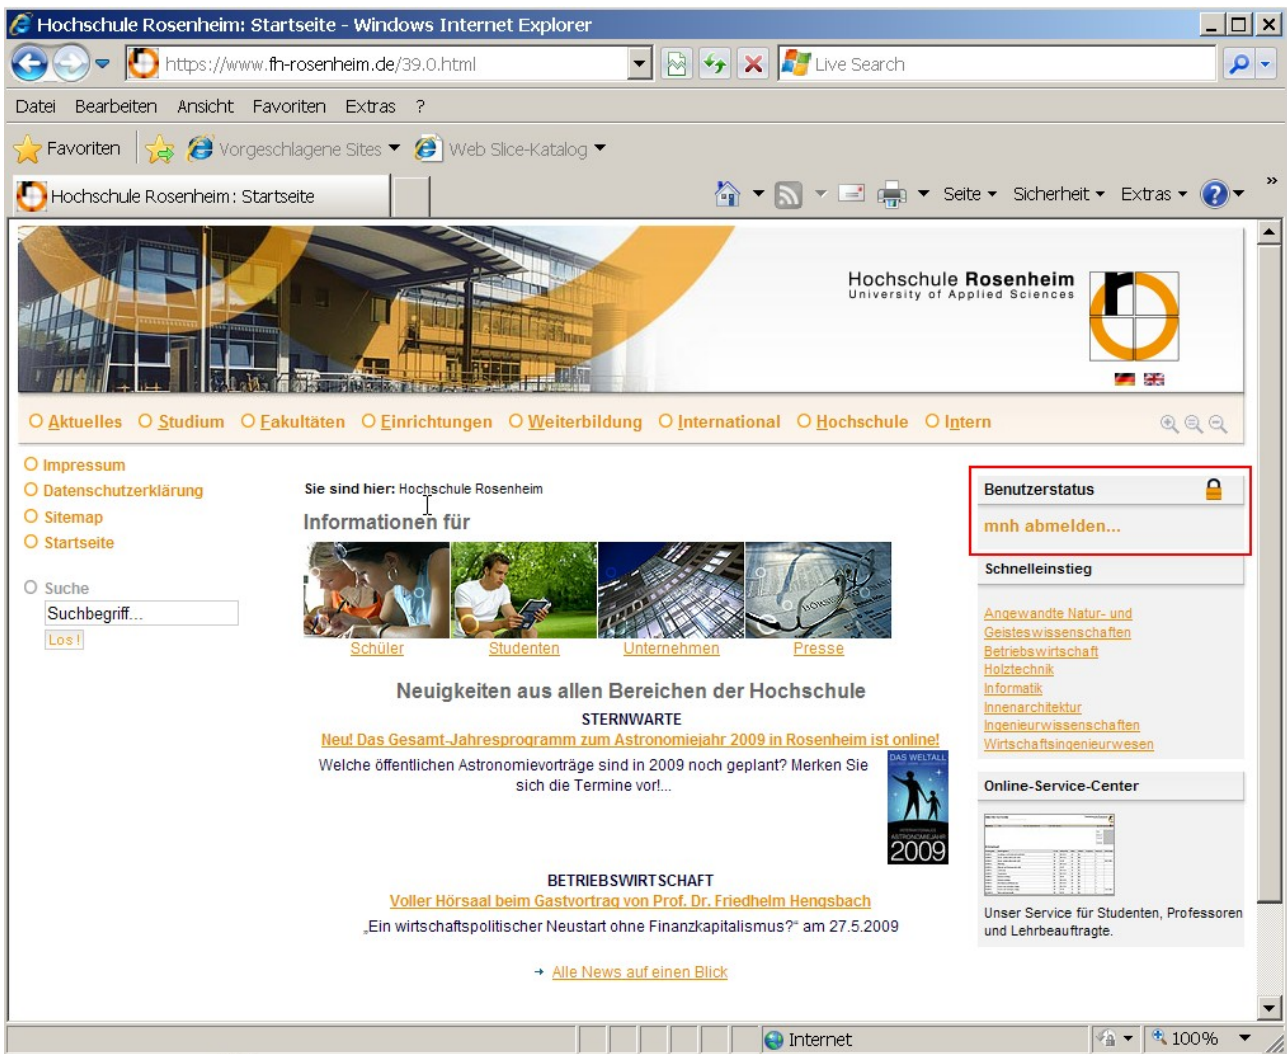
Hochschule Rosenheim: Startseite - Windows Internet Explorer

https://www.fh-rosenheim.de/39.0.html

Live Search

Datei Bearbeiten Ansicht Favoriten Extras ?

Favoriten Vorgeschlagene Sites Web Slice-Katalog

Hochschule Rosenheim: Startseite

Seite Sicherheit Extras

Hochschule Rosenheim
University of Applied Sciences

Aktuelles Studium Fakultäten Einrichtungen Weiterbildung International Hochschule Intern

Impressum
Datenschutzerklärung
Sitemap
Startseite

Suche
Suchbegriff...
Los!

Sie sind hier: Hochschule Rosenheim

Informationen für

Schüler Studenten Unternehmen Presse

Neuigkeiten aus allen Bereichen der Hochschule

STERNWARTE
Neu! Das Gesamt-Jahresprogramm zum Astronomiejahr 2009 in Rosenheim ist online!
Welche öffentlichen Astronomievorträge sind in 2009 noch geplant? Merken Sie sich die Termine vor!...

DAS WELTALL
2009

BETRIEBSWIRTSCHAFT
Voller Hörsaal beim Gastvortrag von Prof. Dr. Friedhelm Hengsbach
„Ein wirtschaftspolitischer Neustart ohne Finanzkapitalismus?" am 27.5.2009

Alle News auf einen Blick

Benutzerstatus
mnh abmelden...

Schnelleinstieg
Angewandte Natur- und Geisteswissenschaften
Betriebswirtschaft
Holztechnik
Informatik
Innenarchitektur
Ingenieurwissenschaften
Wirtschaftsingenieurwesen

Online-Service-Center
Unser Service für Studenten, Professoren und Lehrbeauftragte.

Internet
100%